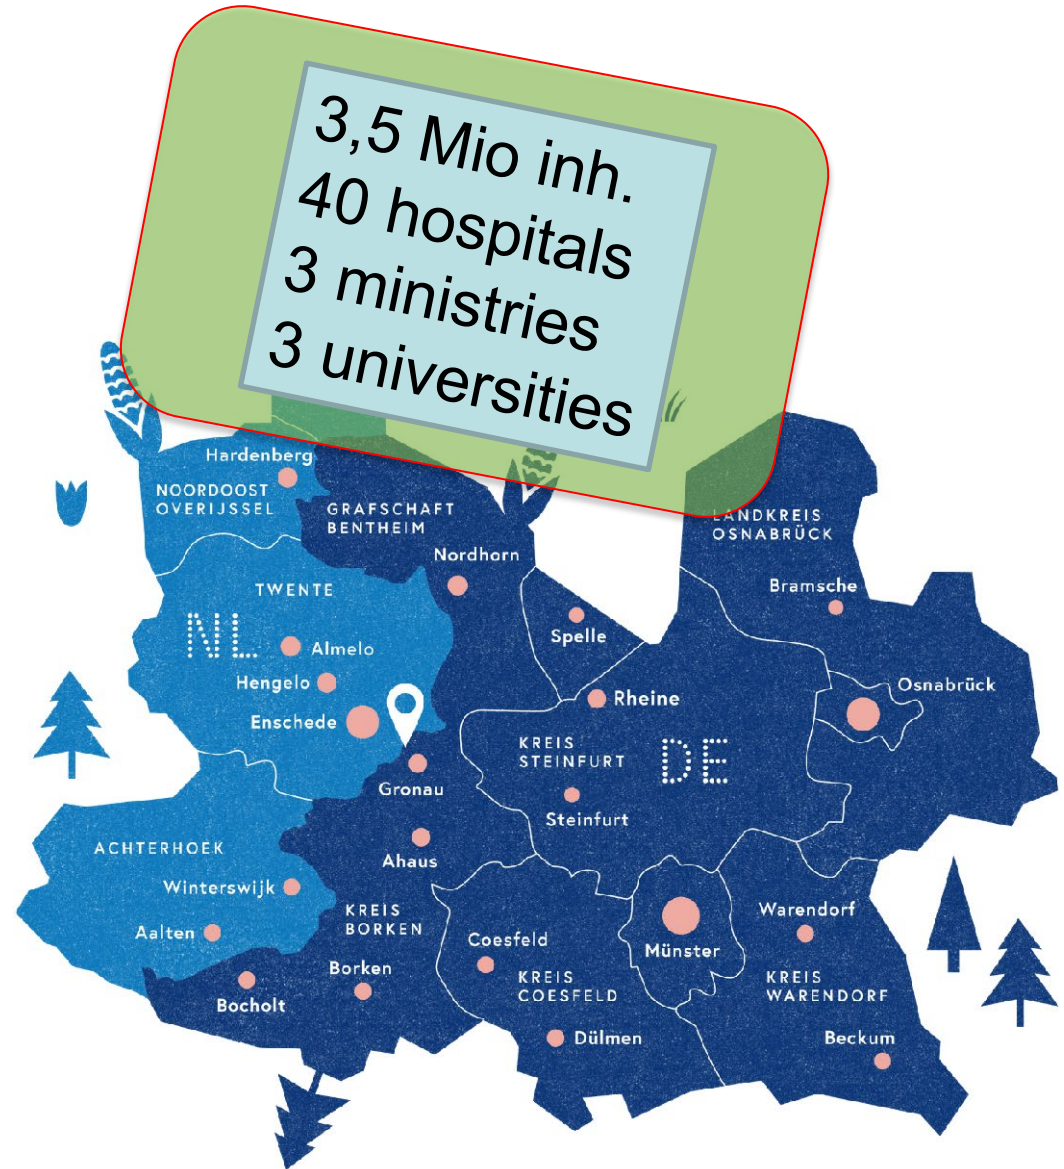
3,5 Mio inh.
40 hospitals
3 ministries
3 universities

Hardenberg
NOORDOOST OVERIJSSEL
GRAFSCHAFT BENTHEIM
LANDKREIS OSNABRÜCK
Nordhorn
TWENTE
Bramsche
NL
Almelo
Spelle
Hengelo
Osnabrück
Rheine
Enschede
KREIS STEINFURT
DE
Gronau
Steinfurt
ACHTERHOEK
Ahaus
Winterswijk
KREIS BORKEN
Warendorf
Coesfeld
Aalten
Münster
Borken
KREIS COESFELD
KREIS WARENDORF
Bocholt
Dülmen
Beckum